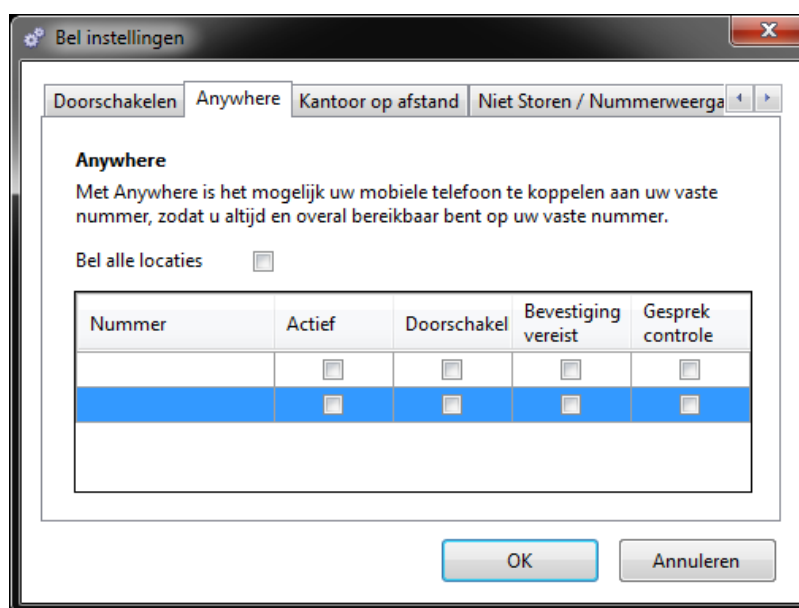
Bel instellingen

Doorschakelen | Anywhere | Kantoor op afstand | Niet Storen / Nummerweerga

Anywhere

Met Anywhere is het mogelijk uw mobiele telefoon te koppelen aan uw vaste nummer, zodat u altijd en overal bereikbaar bent op uw vaste nummer.

Bel alle locaties

| Nummer | Actief | Doorschakel | Bevestiging vereist | Gesprek controle |
|---|---|---|---|---|
| | | | | |
| | | | | |

OK

Annuleren